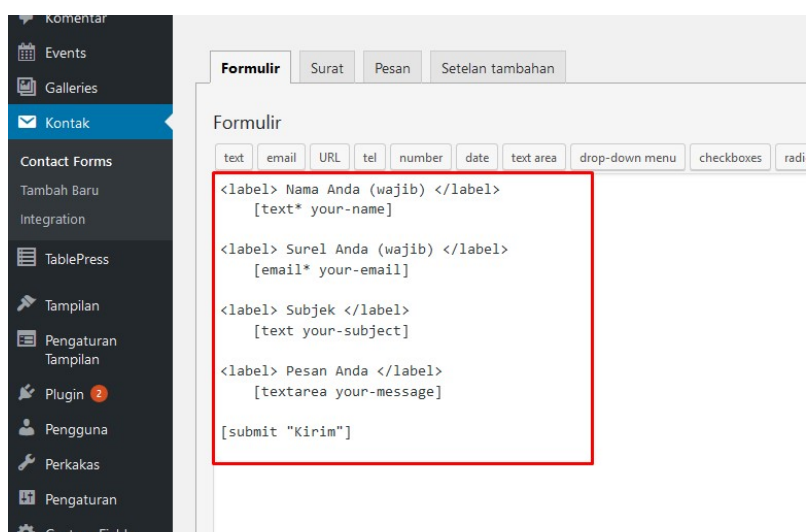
Komentar
Events
Galleries
Kontak
Contact Forms
Tambah Baru
Integration
TablePress
Tampilan
Pengaturan Tampilan
Plugin 2
Pengguna
Perkakas
Pengaturan
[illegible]

Formulir | Surat | Pesan | Setelan tambahan

Formulir

text | email | URL | tel | number | date | text area | drop-down menu | checkboxes | radi

<label> Nama Anda (wajib) </label>
[text* your-name]

<label> Surel Anda (wajib) </label>
[email* your-email]

<label> Subjek </label>
[text your-subject]

<label> Pesan Anda </label>
[textarea your-message]

[submit "Kirim"]